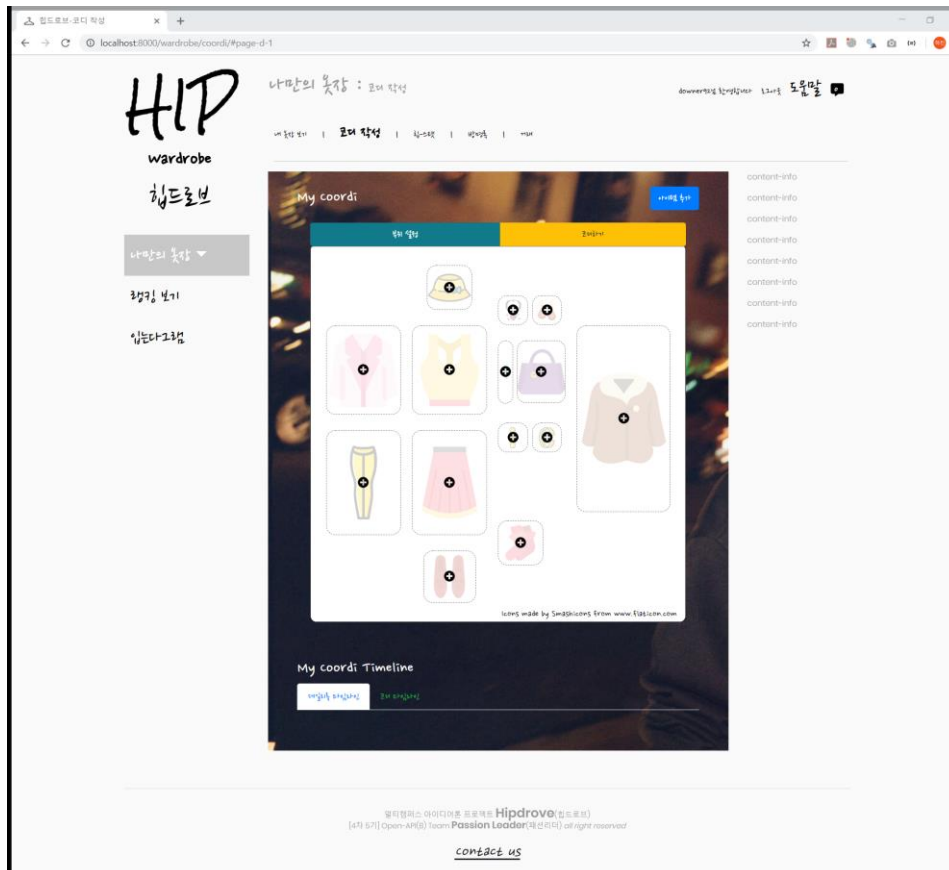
힙드로브-코디 작성
localhost:8000/wardrobe/coordi/#page-d-1

HIP
wardrobe
힙드로브

나만의 옷장 : 코디 작성

downer학생 환영합니다 로그아웃 도움말

내 옷장 보기 | 코디 작성 | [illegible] | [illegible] | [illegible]

나만의 옷장
랭킹 보기
입는다그램

My coordi
아이템 추가

옷장 선택 | 코디하기

icons made by Smashicons from www.flaticon.com

My coordi Timeline
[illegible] | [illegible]

content-info
content-info
content-info
content-info
content-info
content-info
content-info
content-info

멀티캠퍼스 아이디어톤 프로젝트 Hipdrove(힙드로브)
[4차 5기] Open-API(B) Team Passion Leader(패션리더) all right reserved

contact us